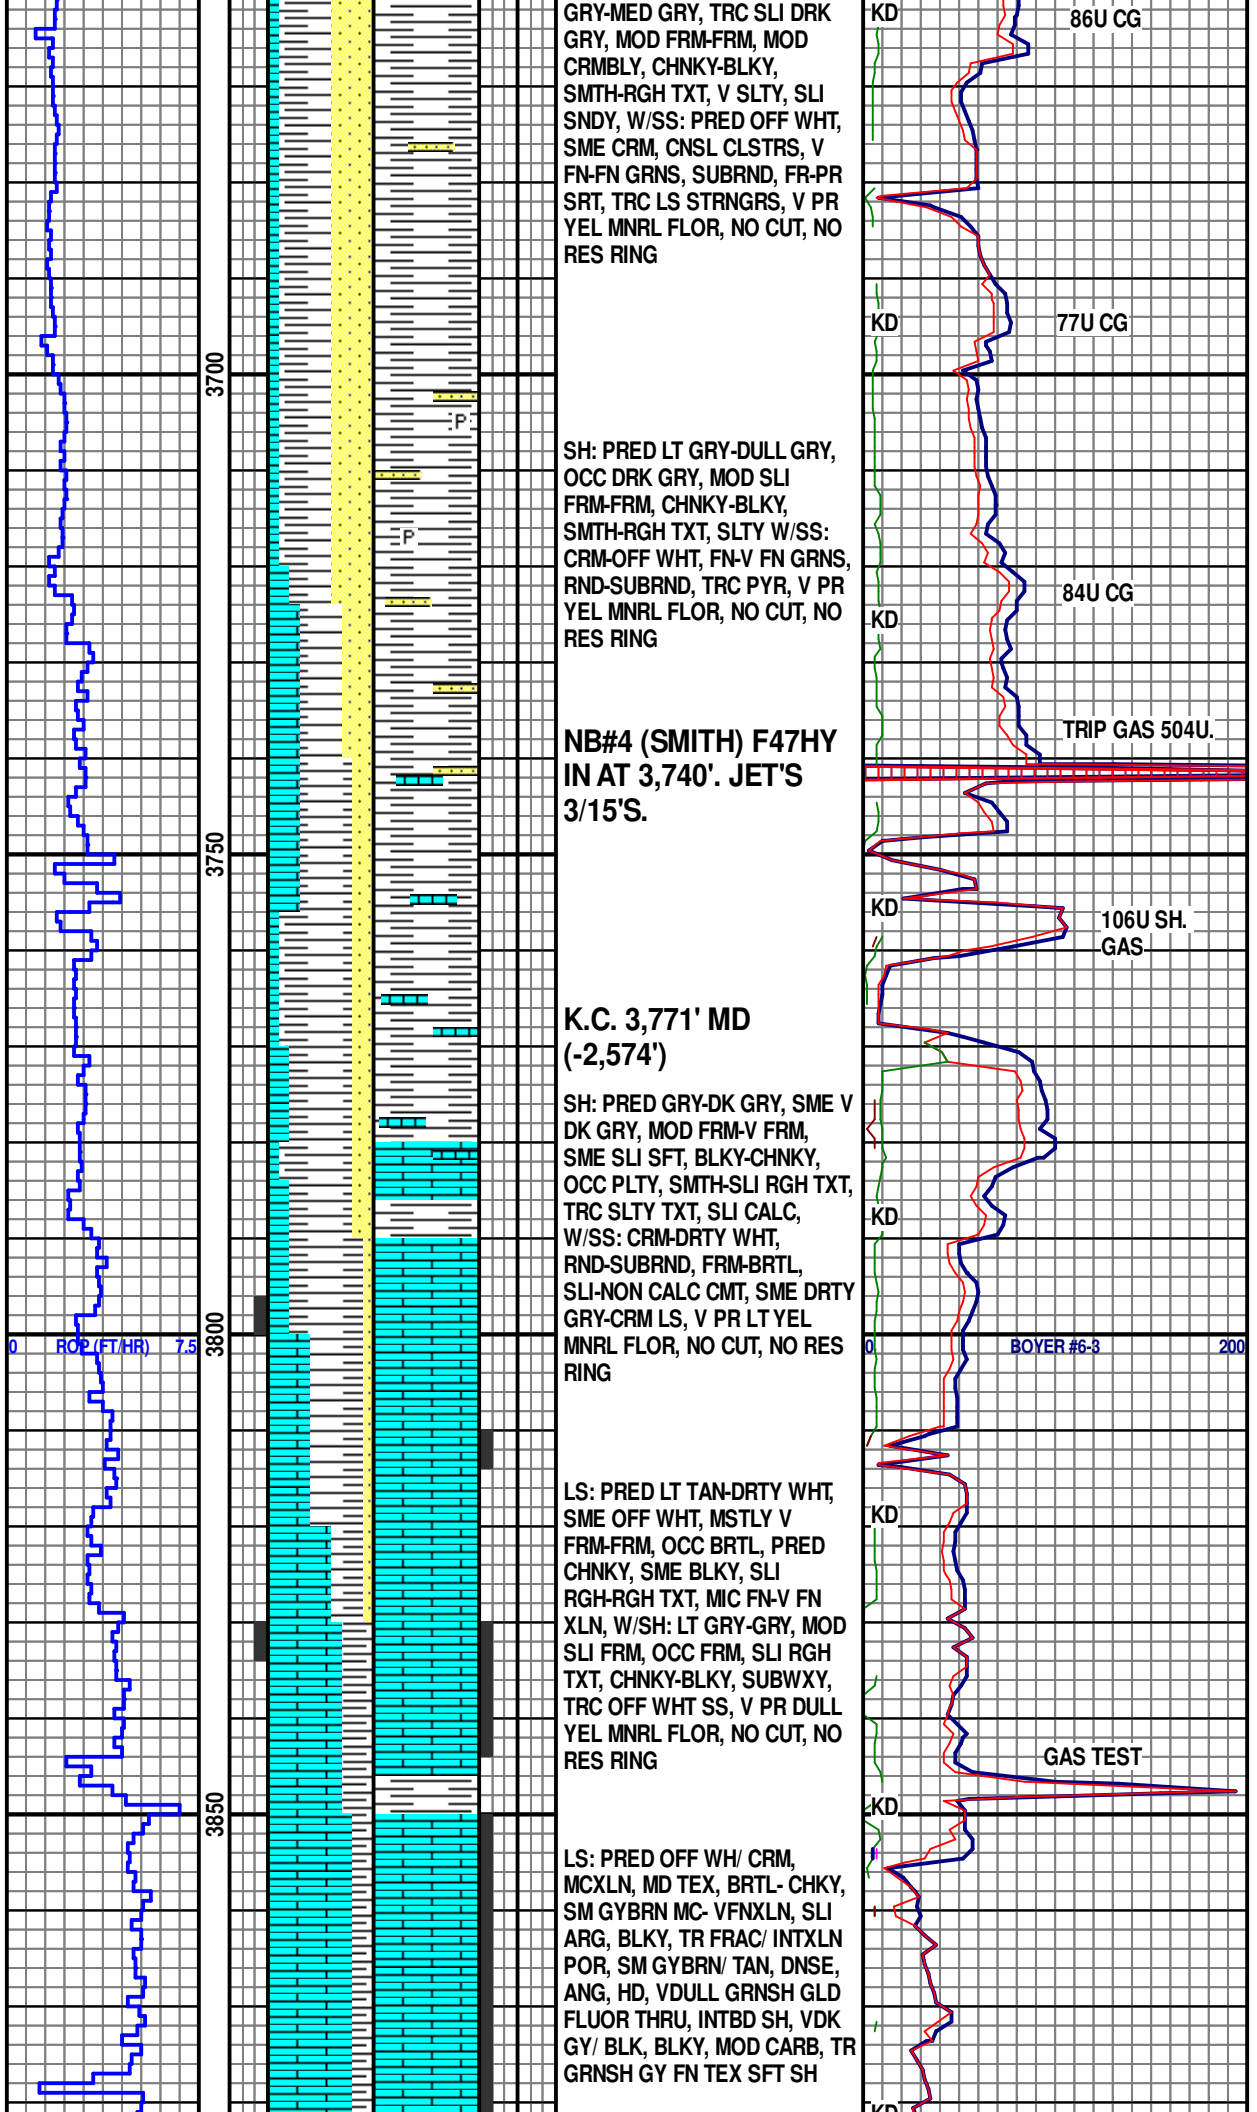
GRY-MED GRY, TRC SLI DRK GRY, MOD FRM-FRM, MOD CRMBLY, CHNKY-BLKY, SMTH-RGH TXT, V SLTY, SLI SNDY, W/SS: PRED OFF WHT, SME CRM, CNSL CLSTRS, V FN-FN GRNS, SUBRND, FR-PR SRT, TRC LS STRNGRS, V PR YEL MNRL FLOR, NO CUT, NO RES RING

KD

86U CG

KD

77U CG

3700

P

P

SH: PRED LT GRY-DULL GRY, OCC DRK GRY, MOD SLI FRM-FRM, CHNKY-BLKY, SMTH-RGH TXT, SLTY W/SS: CRM-OFF WHT, FN-V FN GRNS, RND-SUBRND, TRC PYR, V PR YEL MNRL FLOR, NO CUT, NO RES RING

84U CG

KD

TRIP GAS 504U.

NB#4 (SMITH) F47HY IN AT 3,740'. JET'S 3/15'S.

3750

KD

106U SH. GAS

K.C. 3,771' MD (-2,574')

SH: PRED GRY-DK GRY, SME V DK GRY, MOD FRM-V FRM, SME SLI SFT, BLKY-CHNKY, OCC PLTY, SMTH-SLI RGH TXT, TRC SLTY TXT, SLI CALC, W/SS: CRM-DRTY WHT, RND-SUBRND, FRM-BRTL, SLI-NON CALC CMT, SME DRTY GRY-CRM LS, V PR LT YEL MNRL FLOR, NO CUT, NO RES RING

KD

0 ROP (FT/HR) 7.5

3800

0 BOYER #6-3 200

LS: PRED LT TAN-DRTY WHT, SME OFF WHT, MSTLY V FRM-FRM, OCC BRTL, PRED CHNKY, SME BLKY, SLI RGH-RGH TXT, MIC FN-V FN XLN, W/SH: LT GRY-GRY, MOD SLI FRM, OCC FRM, SLI RGH TXT, CHNKY-BLKY, SUBWXY, TRC OFF WHT SS, V PR DULL YEL MNRL FLOR, NO CUT, NO RES RING

KD

GAS TEST

3850

KD

LS: PRED OFF WH/ CRM, MCXLN, MD TEX, BRTL- CHKY, SM GYBRN MC- VFNXLN, SLI ARG, BLKY, TR FRAC/ INTXLN POR, SM GYBRN/ TAN, DNSE, ANG, HD, VDULL GRNSH GLD FLUOR THRU, INTBD SH, VDK GY/ BLK, BLKY, MOD CARB, TR GRNSH GY FN TEX SFT SH

KD